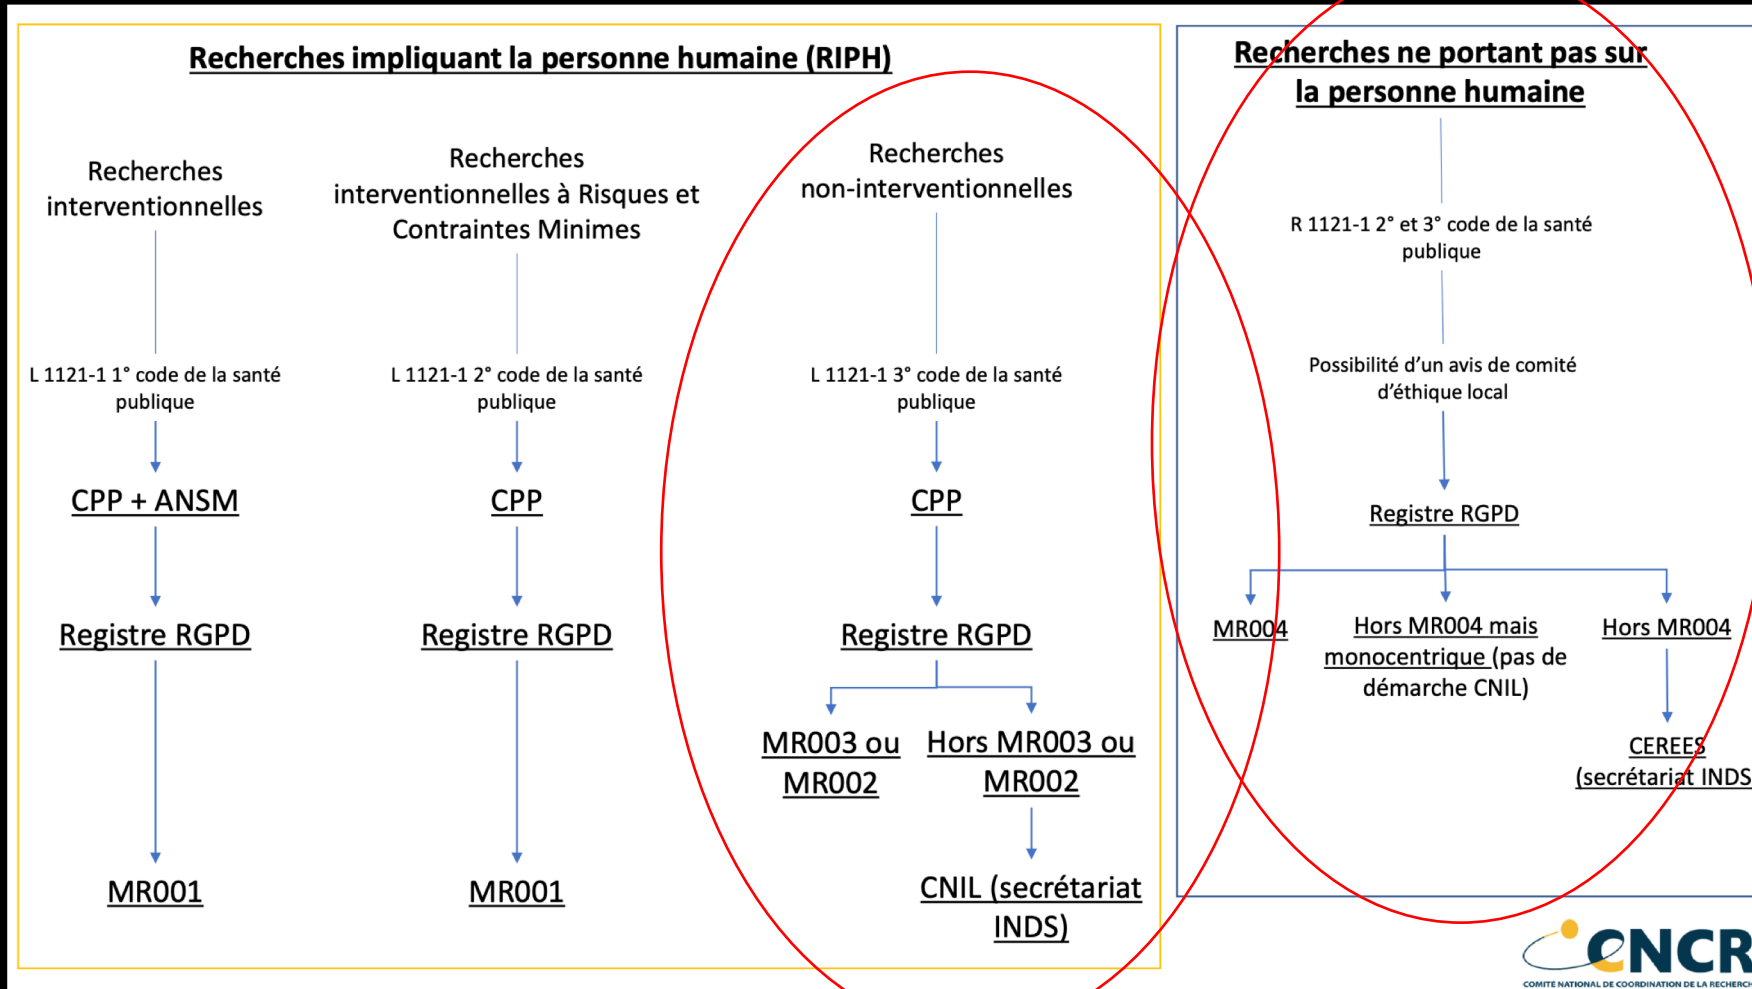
Recherches impliquant la personne humaine (RIPH)

Recherches interventionnelles

L 1121-1 1° code de la santé publique

CPP + ANSM

Registre RGPD

MR001

Recherches interventionnelles à Risques et Contraintes Minimes

L 1121-1 2° code de la santé publique

CPP

Registre RGPD

MR001

Recherches non-interventionnelles

L 1121-1 3° code de la santé publique

CPP

Registre RGPD

MR003 ou MR002

Hors MR003 ou MR002

CNIL (secrétariat INDS)

Recherches ne portant pas sur la personne humaine

R 1121-1 2° et 3° code de la santé publique

Possibilité d'un avis de comité d'éthique local

Registre RGPD

MR004

Hors MR004 mais monocentrique (pas de démarche CNIL)

Hors MR004

CEREES (secrétariat INDS

CNCR
COMITE NATIONAL DE COORDINATION DE LA RECHERCH